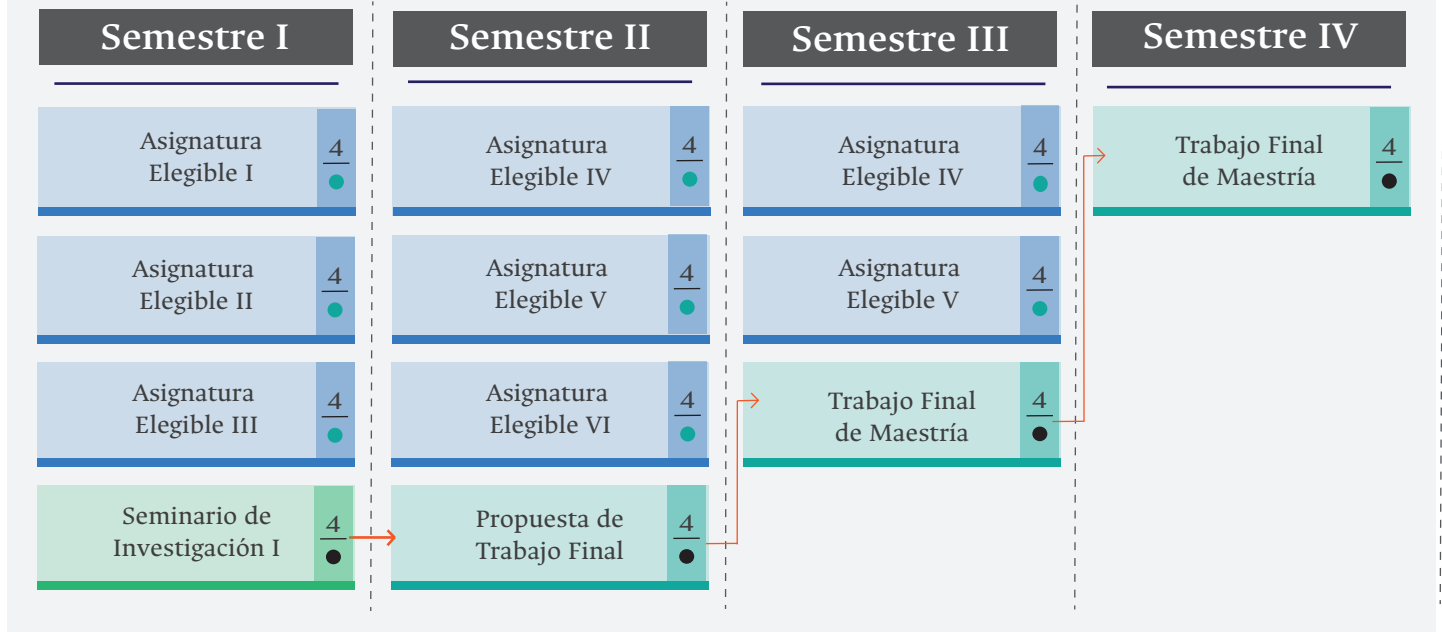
Semestre I

Asignatura Elegible I 4

Asignatura Elegible II 4

Asignatura Elegible III 4

Seminario de Investigación I 4

Semestre II

Asignatura Elegible IV 4

Asignatura Elegible V 4

Asignatura Elegible VI 4

Propuesta de Trabajo Final 4

Semestre III

Asignatura Elegible IV 4

Asignatura Elegible V 4

Trabajo Final de Maestría 4

Semestre IV

Trabajo Final de Maestría 4